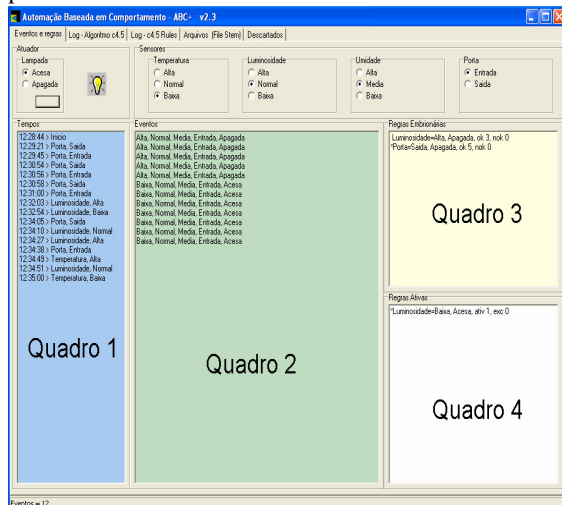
Automação Baseada em Comportamento - ABC+ v2.3

Eventos e regras | Log - Algoritmo c4.5 | Log - c4.5 Rules | Arquivos (File Stem) | Descartados

Atuador
Lampada
Acesa
Apagada

Sensores
Temperatura
Alta
Normal
Baixa

Luminosidade
Alta
Normal
Baixa

Umidade
Alta
Media
Baixa

Porta
Entrada
Saida

Tempos
12:28:44 > Inicio
12:29:21 > Porta, Saida
12:29:45 > Porta, Entrada
12:30:54 > Porta, Saida
12:30:56 > Porta, Entrada
12:30:58 > Porta, Saida
12:31:00 > Porta, Entrada
12:32:03 > Luminosidade, Alta
12:32:54 > Luminosidade, Baixa
12:34:05 > Porta, Saida
12:34:10 > Luminosidade, Normal
12:34:27 > Luminosidade, Alta
12:34:38 > Porta, Entrada
12:34:49 > Temperatura, Alta
12:34:51 > Luminosidade, Normal
12:35:00 > Temperatura, Baixa

Quadro 1

Eventos
Alta, Normal, Media, Entrada, Apagada
Alta, Normal, Media, Entrada, Apagada
Alta, Normal, Media, Entrada, Apagada
Alta, Normal, Media, Entrada, Apagada
Alta, Normal, Media, Entrada, Apagada
Baixa, Normal, Media, Entrada, Acesa
Baixa, Normal, Media, Entrada, Acesa
Baixa, Normal, Media, Entrada, Acesa
Baixa, Normal, Media, Entrada, Acesa
Baixa, Normal, Media, Entrada, Acesa
Baixa, Normal, Media, Entrada, Acesa
Baixa, Normal, Media, Entrada, Acesa

Quadro 2

Regras Embrionárias
Luminosidade=Alta, Apagada, ok 3, nok 0
*Porta=Saida, Apagada, ok 5, nok 0

Quadro 3

Regras Ativas
*Luminosidade=Baixa, Acesa, ativ 1, exc 0

Quadro 4

Eventos = 12